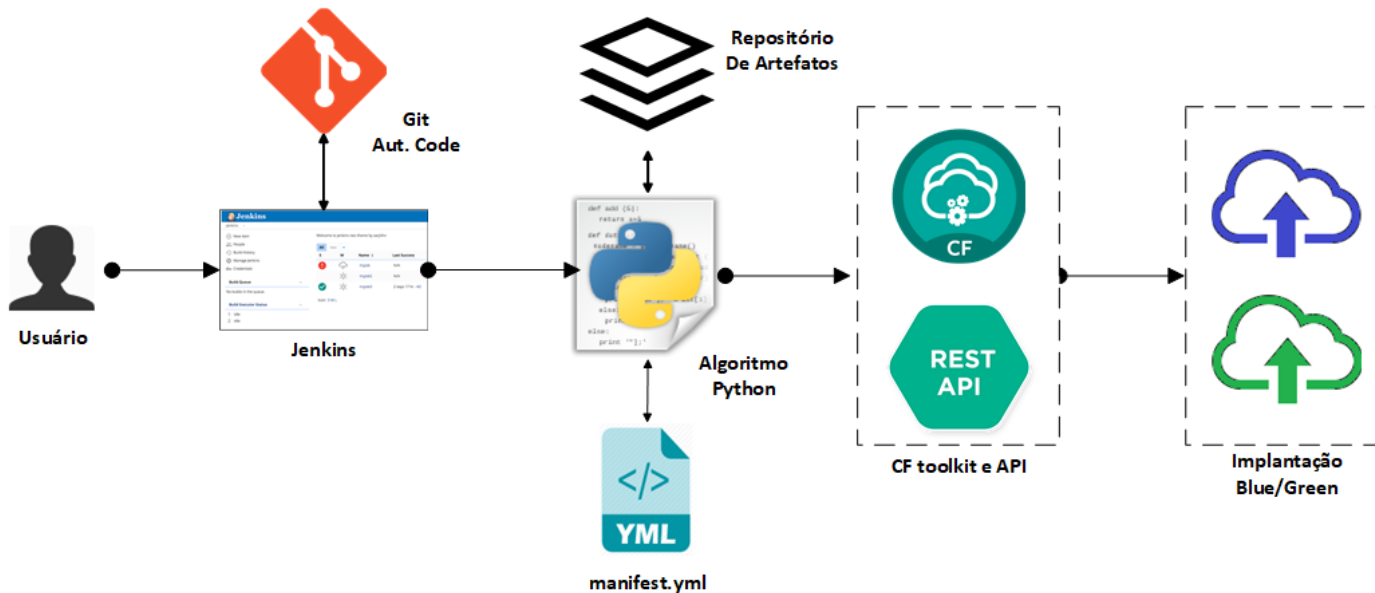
Git
Aut. Code

Repositório
De Artefatos

Usuário

Jenkins

Jenkins

def add (5):
return s+5
def dot
else:
print "";"

Algoritmo
Python

CF

REST
API

CF toolkit e API

Implantação
Blue/Green

</>
YML

manifest.yml